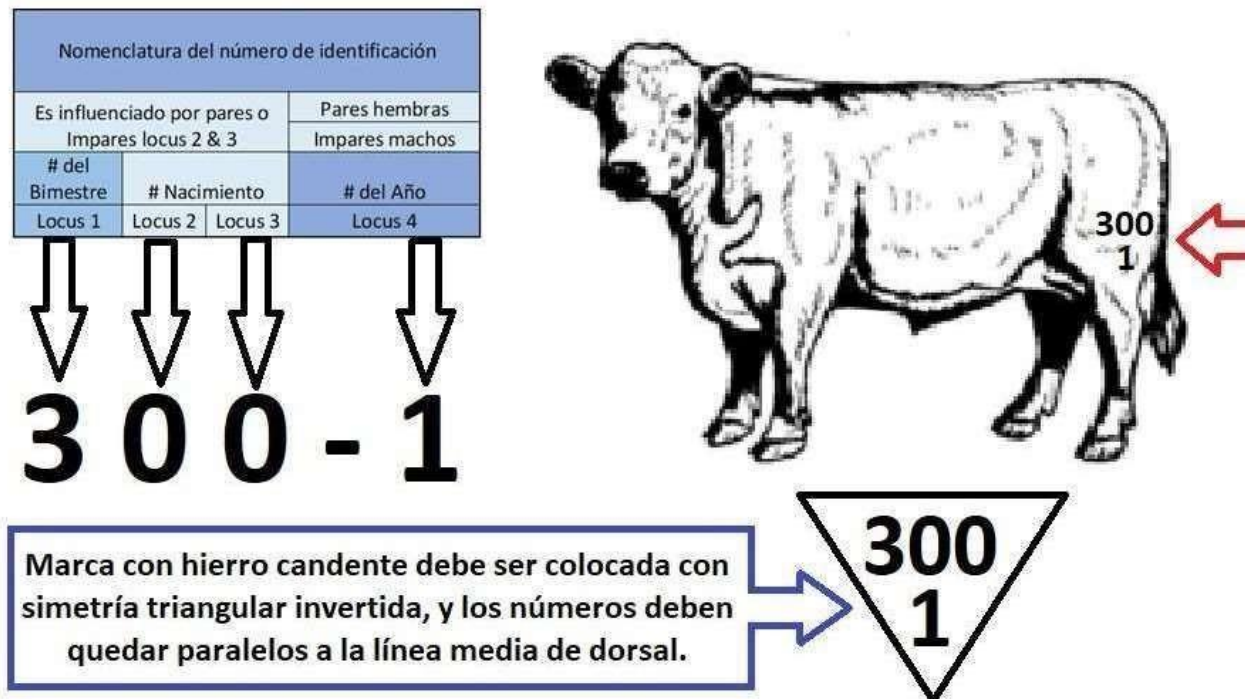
| Nomenclatura del número de identificación | | | |
|---|---|---|---|
| Es influenciado por pares o Impares locus 2 & 3 | | | Pares hembras |
| | | | Impares machos |
| # del Bimestre | # Nacimiento | | # del Año |
| Locus 1 | Locus 2 | Locus 3 | Locus 4 |

3 0 0 - 1

300
1

Marca con hierro candente debe ser colocada con simetría triangular invertida, y los números deben quedar paralelos a la línea media de dorsal.

300
1